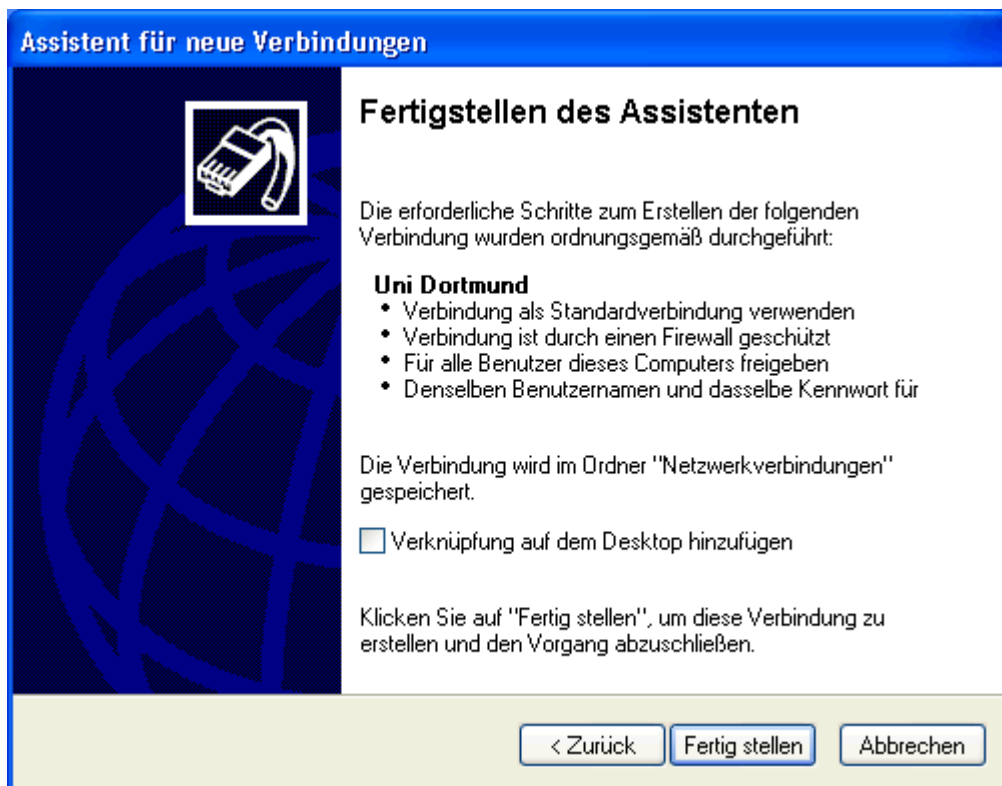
Assistent für neue Verbindungen

Fertigstellen des Assistenten

Die erforderliche Schritte zum Erstellen der folgenden Verbindung wurden ordnungsgemäß durchgeführt:

Uni Dortmund
- Verbindung als Standardverbindung verwenden
- Verbindung ist durch einen Firewall geschützt
- Für alle Benutzer dieses Computers freigeben
- Denselben Benutzernamen und dasselbe Kennwort für

Die Verbindung wird im Ordner "Netzwerkverbindungen" gespeichert.

Verknüpfung auf dem Desktop hinzufügen

Klicken Sie auf "Fertig stellen", um diese Verbindung zu erstellen und den Vorgang abzuschließen.

< Zurück | Fertig stellen | Abbrechen